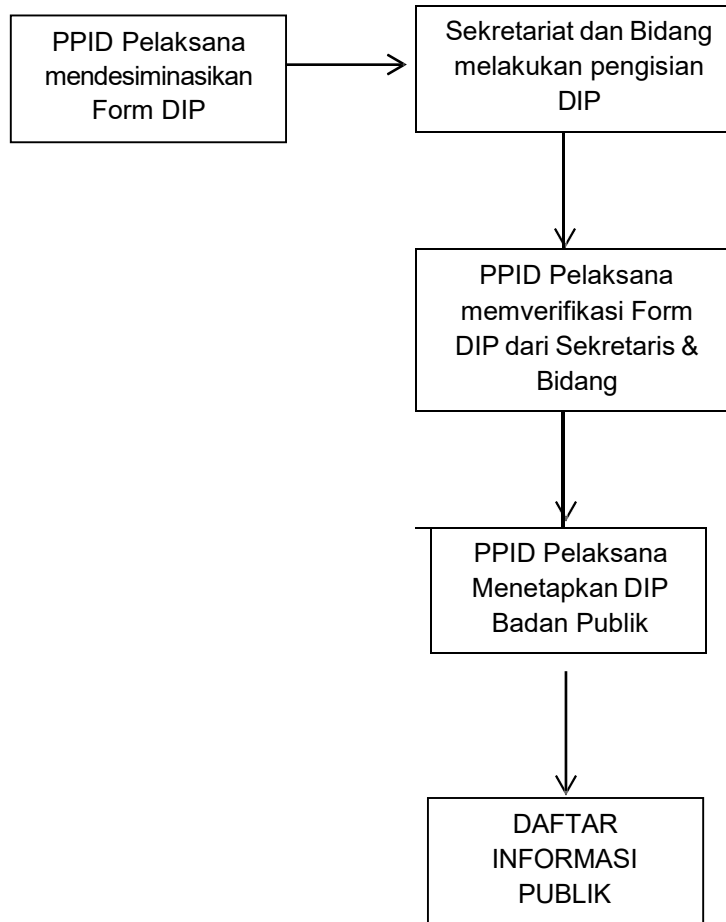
PPID Pelaksana mendesiminasikan Form DIP

Sekretariat dan Bidang melakukan pengisian DIP

PPID Pelaksana memverifikasi Form DIP dari Sekretaris & Bidang

PPID Pelaksana Menetapkan DIP Badan Publik

DAFTAR INFORMASI PUBLIK